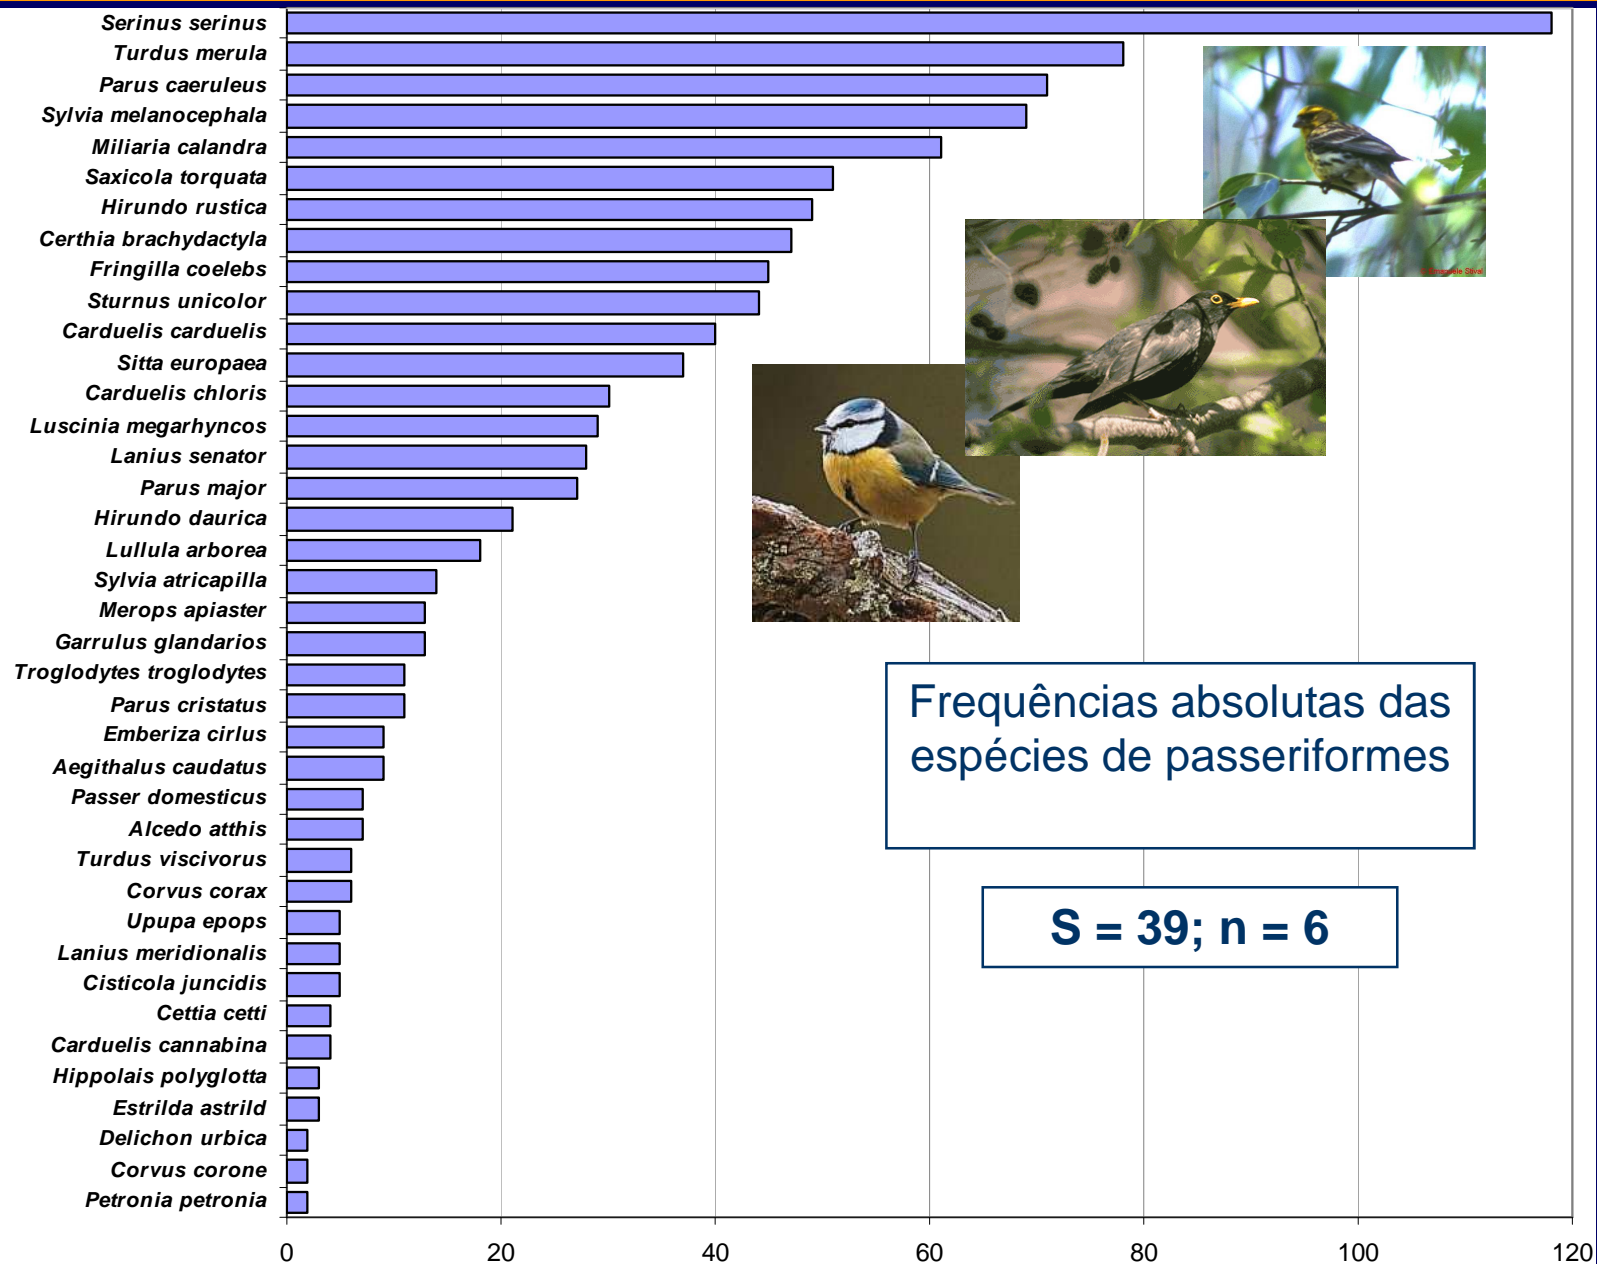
Serinus serinus
Turdus merula
Parus caeruleus
Sylvia melanocephala
Miliaria calandra
Saxicola torquata
Hirundo rustica
Certhia brachydactyla
Fringilla coelebs
Sturnus unicolor
Carduelis carduelis
Sitta europaea
Carduelis chloris
Luscinia megarhyncos
Lanius senator
Parus major
Hirundo daurica
Lullula arborea
Sylvia atricapilla
Merops apiaster
Garrulus glandarios
Troglodytes troglodytes
Parus cristatus
Emberiza cirlus
Aegithalus caudatus
Passer domesticus
Alcedo atthis
Turdus viscivorus
Corvus corax
Upupa epops
Lanius meridionalis
Cisticola juncidis
Cettia cetti
Carduelis cannabina
Hippolais polyglotta
Estrilda astrild
Delichon urbica
Corvus corone
Petronia petronia

0 20 40 60 80 100 120

Frequências absolutas das espécies de passeriformes

S = 39; n = 6